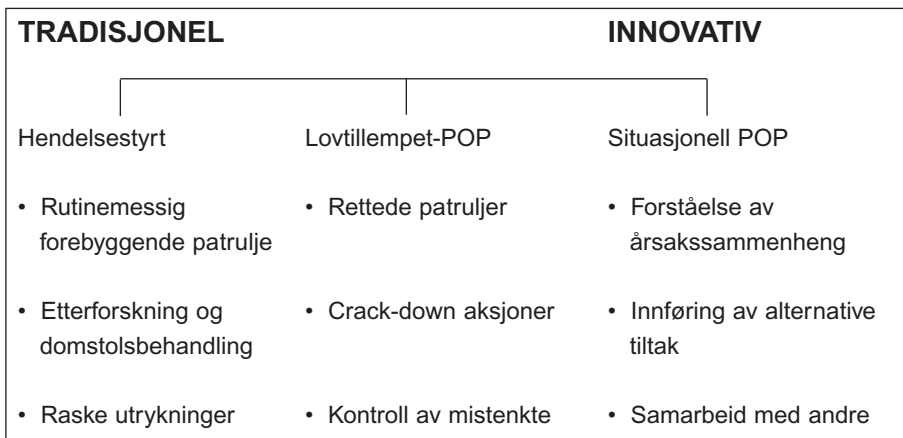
TRADISJONEL INNOVATIV

Hendelsestyrt
- Rutinemessig forebyggende patrulje
- Etterforskning og domstolsbehandling
- Raske utrykninger

Lovtillempet-POP
- Rettede patruljer
- Crack-down aksjoner
- Kontroll av mistenkte

Situasjonell POP
- Forståelse av årsakssammenheng
- Innføring av alternative tiltak
- Samarbeid med andre